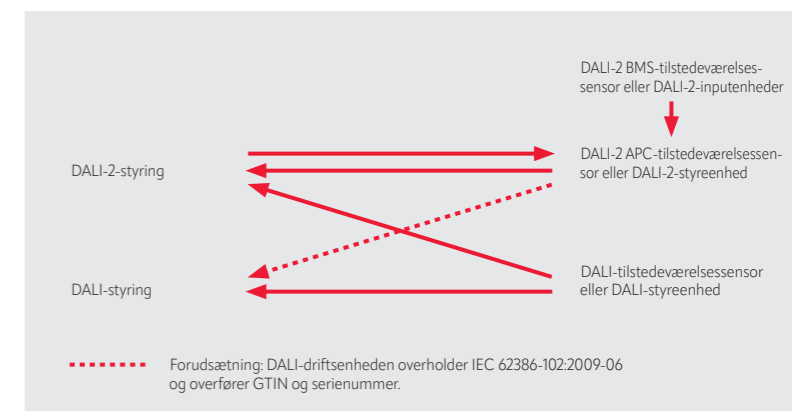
DALI-2 BMS-tilstedeværelsessensor eller DALI-2-inputenheder

DALI-2-styring

DALI-2 APC-tilstedeværelsessensor eller DALI-2-styreenhed

DALI-styring

DALI-tilstedeværelsessensor eller DALI-styreenhed

Forudsætning: DALI-driftsenheden overholder IEC 62386-102:2009-06 og overfører GTIN og serienummer.